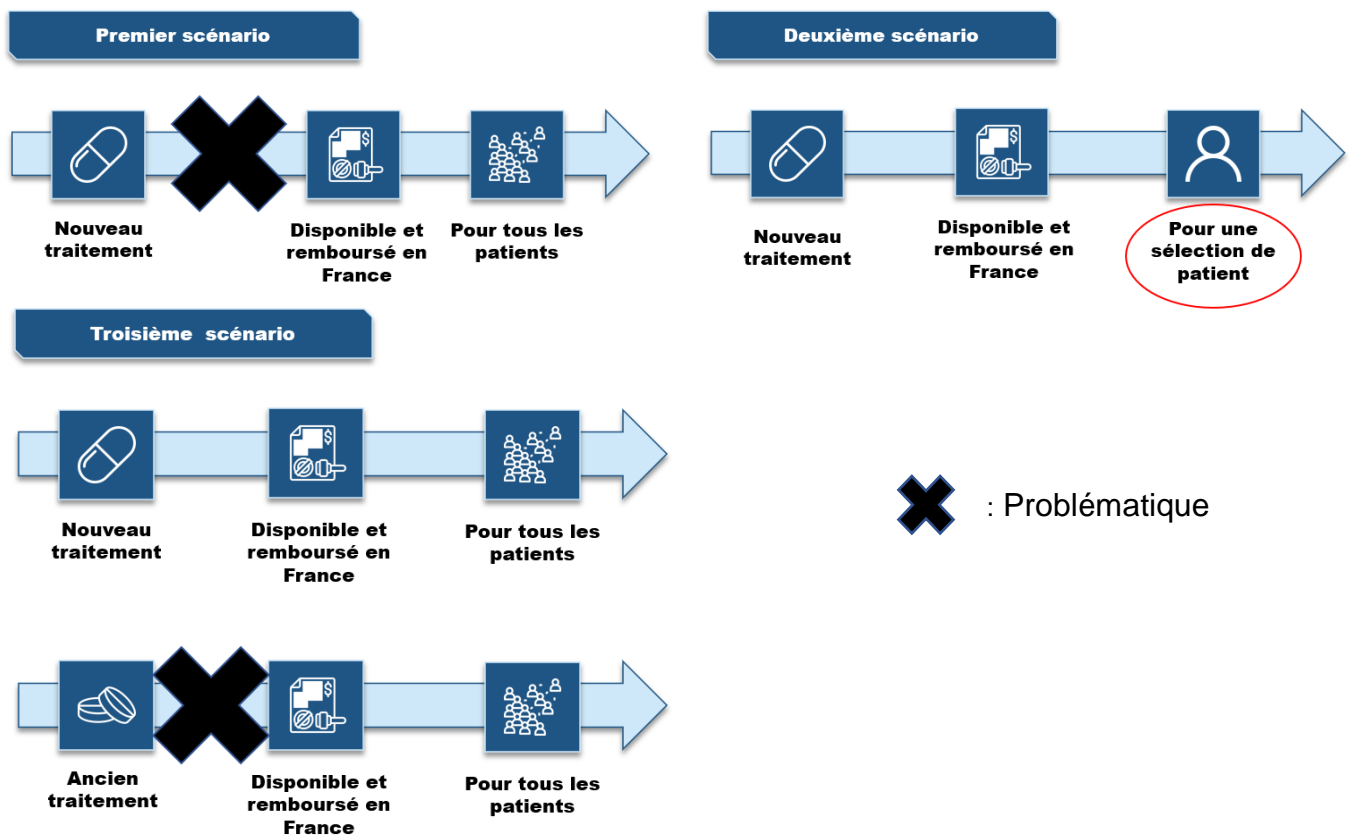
Premier scénario

Nouveau traitement

Disponible et remboursé en France

Pour tous les patients

Deuxième scénario

Nouveau traitement

Disponible et remboursé en France

Pour une sélection de patient

Troisième scénario

Nouveau traitement

Disponible et remboursé en France

Pour tous les patients

Ancien traitement

Disponible et remboursé en France

Pour tous les patients

: Problématique